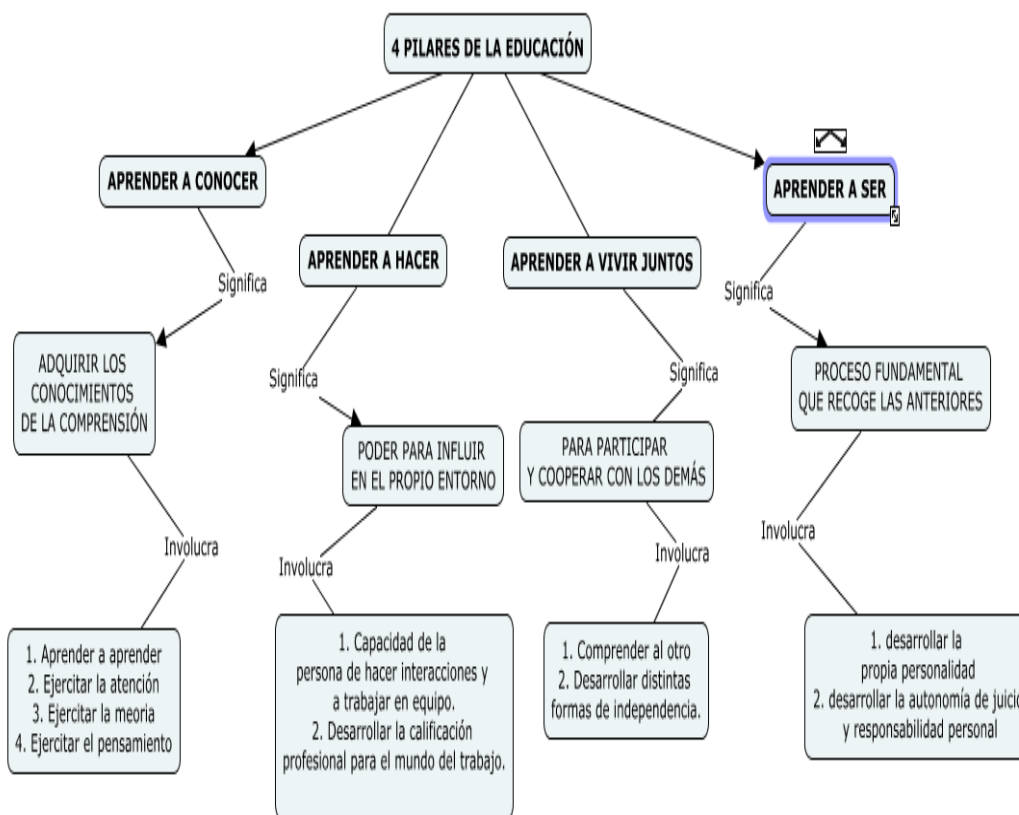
4 PILARES DE LA EDUCACIÓN

APRENDER A CONOCER

Significa

ADQUIRIR LOS CONOCIMIENTOS DE LA COMPRENSIÓN

Involucra

1. Aprender a aprender
2. Ejercitar la atención
3. Ejercitar la meoria
4. Ejercitar el pensamiento

APRENDER A HACER

Significa

PODER PARA INFLUIR EN EL PROPIO ENTORNO

Involucra

1. Capacidad de la persona de hacer interacciones y a trabajar en equipo.
2. Desarrollar la calificación profesional para el mundo del trabajo.

APRENDER A VIVIR JUNTOS

Significa

PARA PARTICIPAR Y COOPERAR CON LOS DEMÁS

Involucra

1. Comprender al otro
2. Desarrollar distintas formas de independencia.

APRENDER A SER

Significa

PROCESO FUNDAMENTAL QUE RECOGE LAS ANTERIORES

Involucra

1. desarrollar la propia personalidad
2. desarrollar la autonomía de juic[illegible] y responsabilidad personal